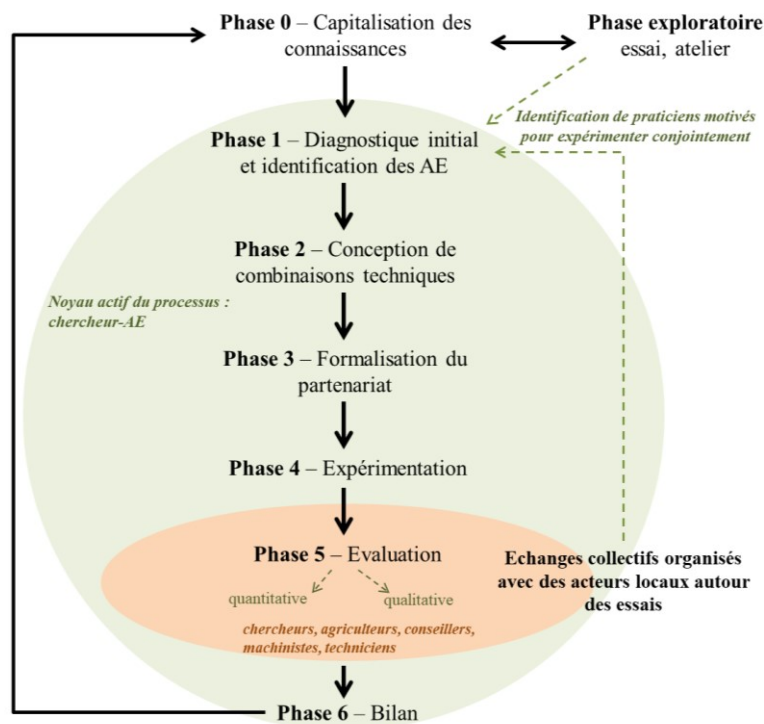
Phase 0 – Capitalisation des connaissances

Phase exploratoire
essai, atelier

Identification de praticiens motivés pour expérimenter conjointement

Phase 1 – Diagnostique initial et identification des AE

Phase 2 – Conception de combinaisons techniques

Noyau actif du processus : chercheur-AE

Phase 3 – Formalisation du partenariat

Phase 4 – Expérimentation

Phase 5 – Evaluation

quantitative

qualitative

chercheurs, agriculteurs, conseillers, machinistes, techniciens

Echanges collectifs organisés avec des acteurs locaux autour des essais

Phase 6 – Bilan